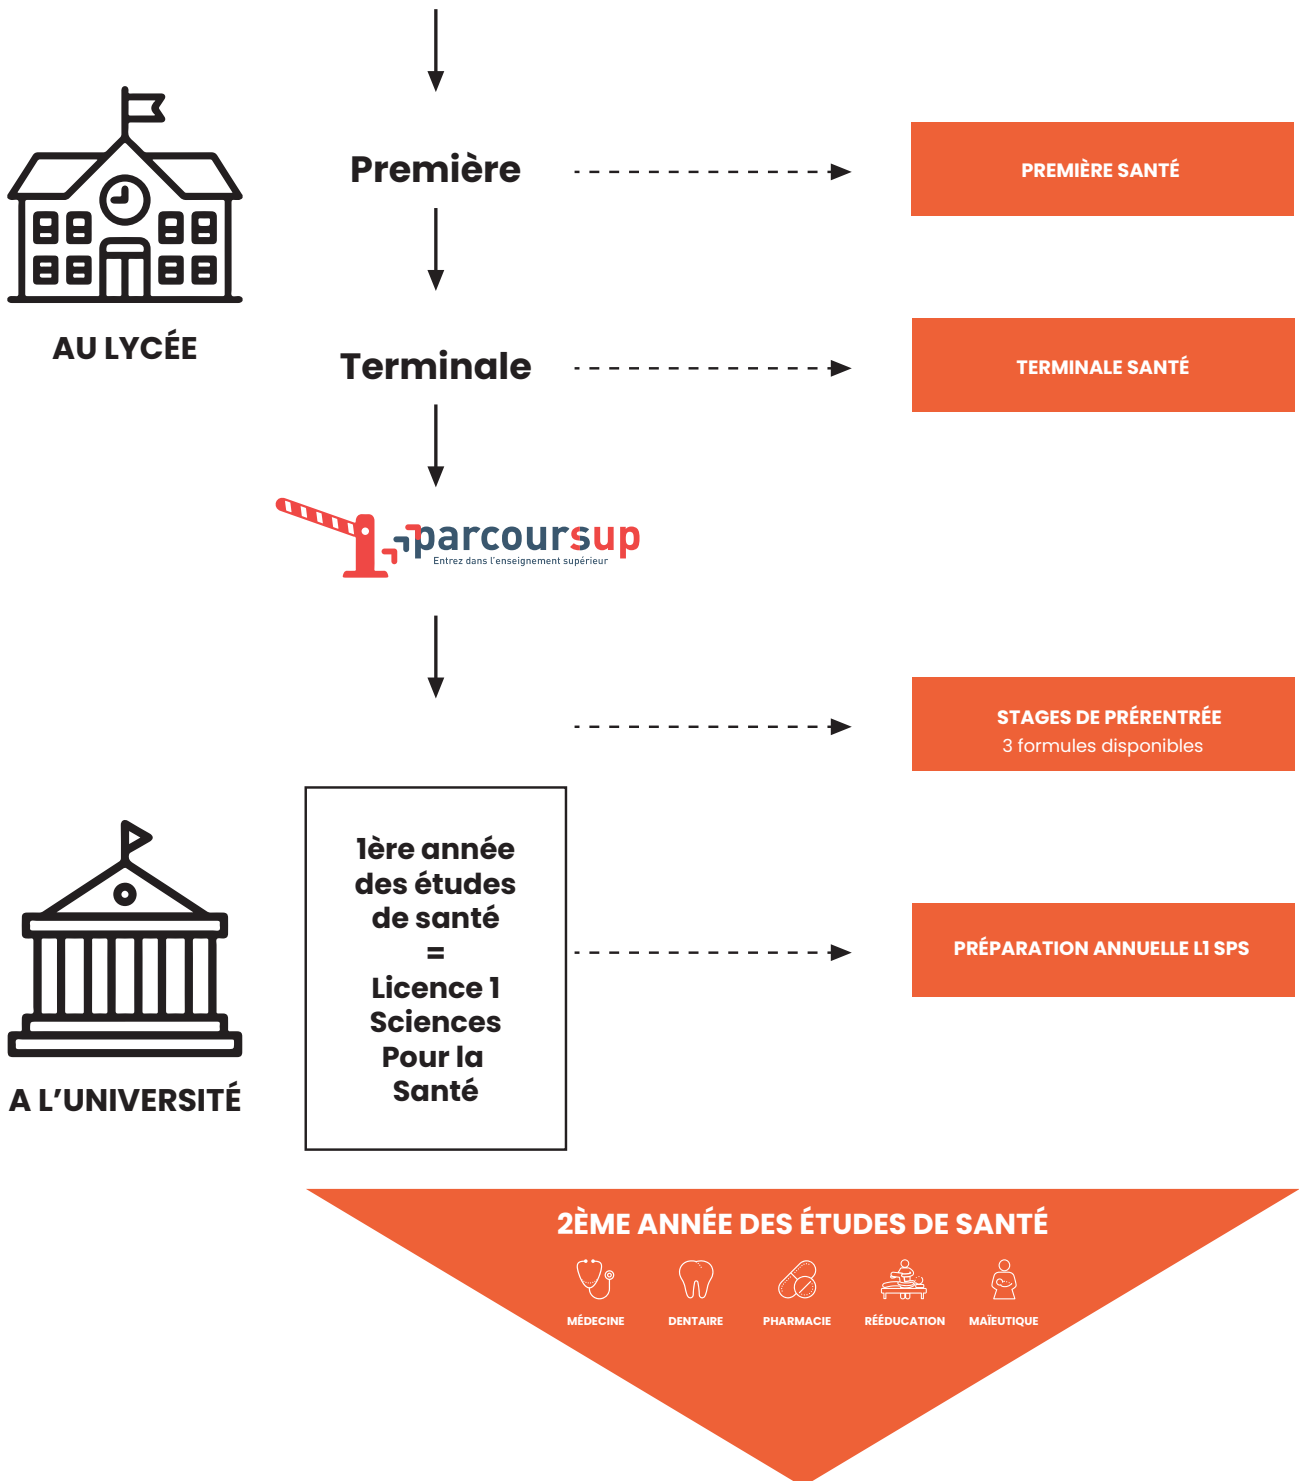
AU LYCÉE

Première

PREMIÈRE SANTÉ

Terminale

TERMINALE SANTÉ

parcoursup
Entrez dans l'enseignement supérieur

STAGES DE PRÉRENTRÉE
3 formules disponibles

A L'UNIVERSITÉ

1ère année des études de santé = Licence 1 Sciences Pour la Santé

PRÉPARATION ANNUELLE L1 SPS

2ÈME ANNÉE DES ÉTUDES DE SANTÉ

MÉDECINE DENTAIRE PHARMACIE RÉÉDUCATION MAÏEUTIQUE